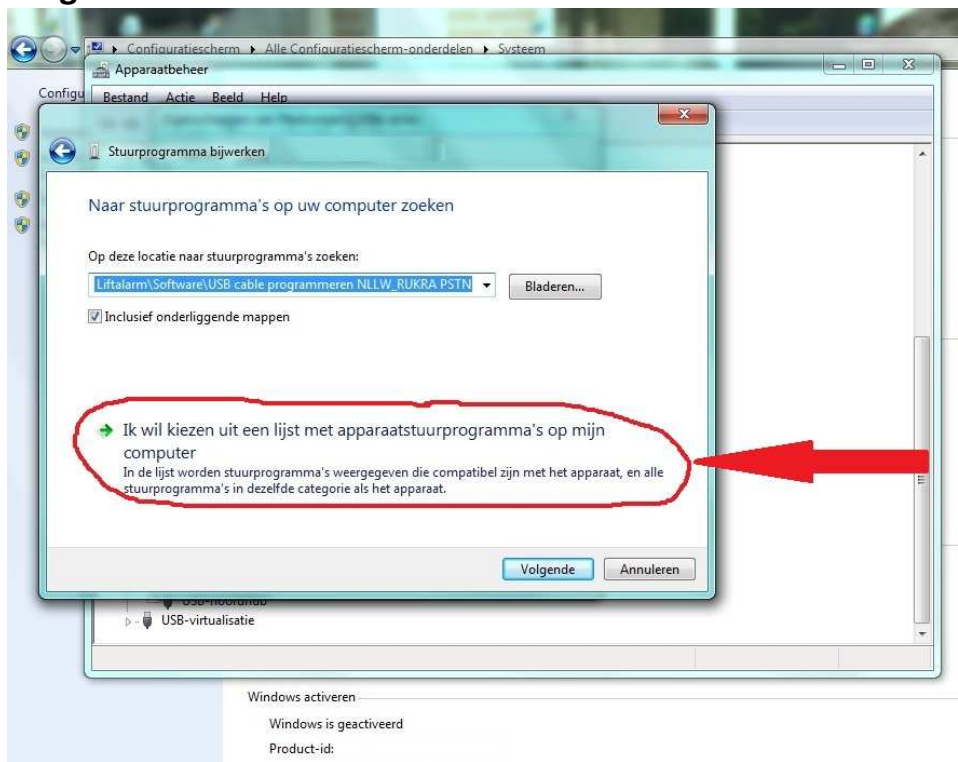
Configuratiescherm ▸ Alle Configuratiescherm-onderdelen ▸ Systeem

Apparaatbeheer

Configu

Bestand Actie Beeld Help

Stuurprogramma bijwerken

Naar stuurprogramma's op uw computer zoeken

Op deze locatie naar stuurprogramma's zoeken:

Liftalarm\Software\USB cable programmeren NLLW_RUKRA PSTN

Bladeren...

Inclusief onderliggende mappen

Ik wil kiezen uit een lijst met apparaatstuurprogramma's op mijn computer

In de lijst worden stuurprogramma's weergegeven die compatibel zijn met het apparaat, en alle stuurprogramma's in dezelfde categorie als het apparaat.

Volgende Annuleren

USB-hoofdhub

USB-virtualisatie

Windows activeren

Windows is geactiveerd

Product-id: